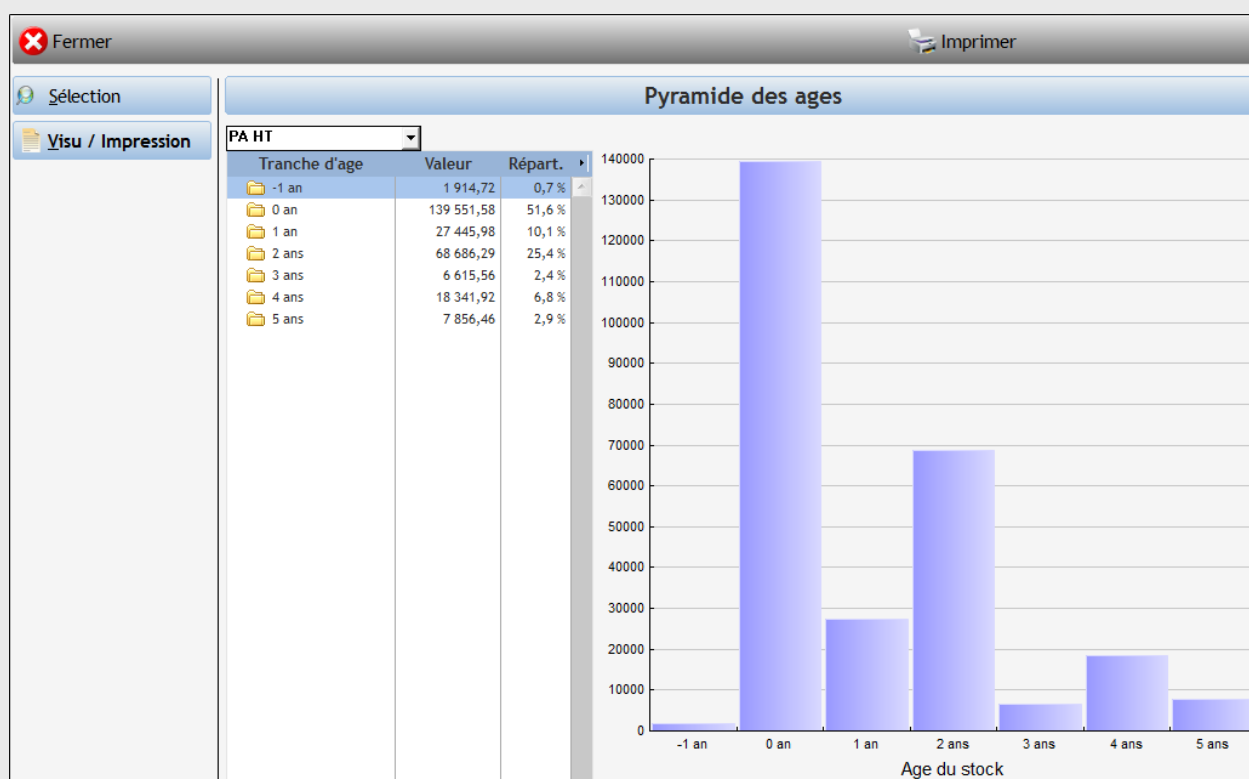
Fermer

Imprimer

Sélection

Visu / Impression

Pyramide des ages

PA HT

| Tranche d'age | Valeur | Répart. |
|---|---|---|
| -1 an | 1 914,72 | 0,7 % |
| 0 an | 139 551,58 | 51,6 % |
| 1 an | 27 445,98 | 10,1 % |
| 2 ans | 68 686,29 | 25,4 % |
| 3 ans | 6 615,56 | 2,4 % |
| 4 ans | 18 341,92 | 6,8 % |
| 5 ans | 7 856,46 | 2,9 % |

140000
130000
120000
110000
100000
90000
80000
70000
60000
50000
40000
30000
20000
10000
0

-1 an
0 an
1 an
2 ans
3 ans
4 ans
5 ans

Age du stock